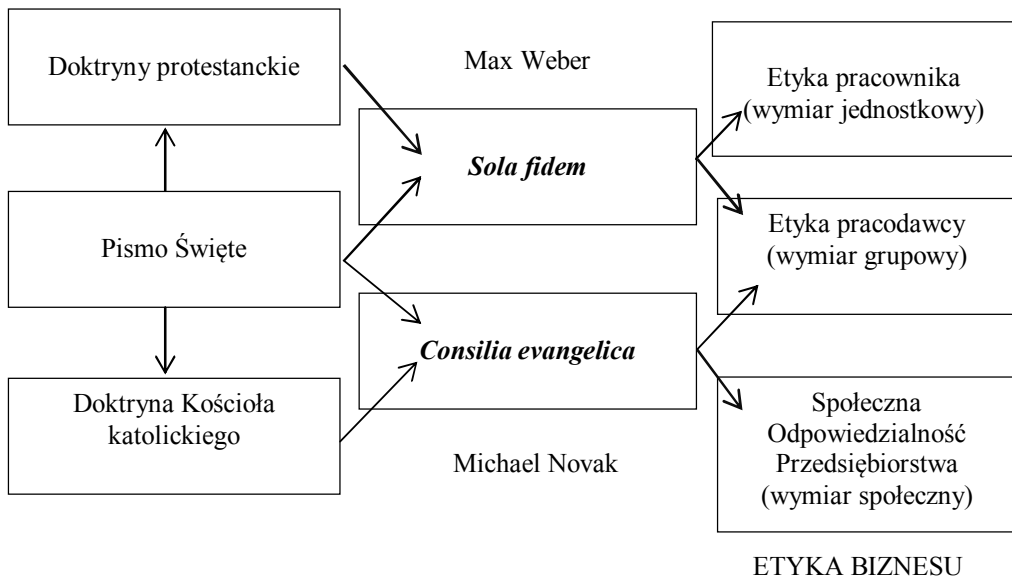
Doktryny protestanckie

Max Weber

Etyka pracownika (wymiar jednostkowy)

Sola fidem

Pismo Święte

Etyka pracodawcy (wymiar grupowy)

Consilia evangelica

Doktryna Kościoła katolickiego

Michael Novak

Społeczna Odpowiedzialność Przedsiębiorstwa (wymiar społeczny)

ETYKA BIZNESU